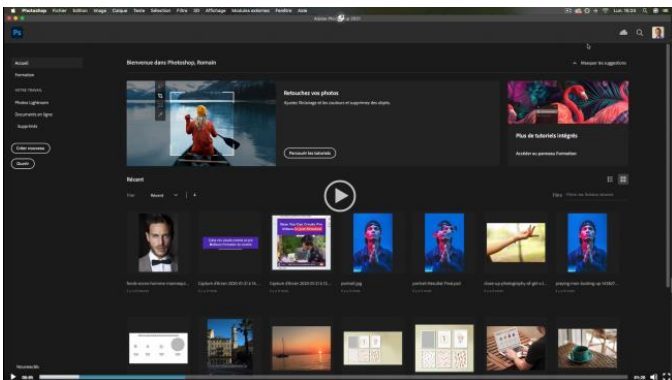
Photoshop Fichier Édition Image Calque Texte Sélection Filtre 3D Affichage Modules externes Fenêtre Aide
Adobe Photoshop 2021
Lun. 16:20

Ps

Accueil
Formation
VOTRE TRAVAIL
Photos Lightroom
Documents en ligne
Supprimés
Créer nouveau
Ouvrir

Bienvenue dans Photoshop, Romain
Masquer les suggestions

Retouchez vos photos
Ajustez l'éclairage et les couleurs et supprimez des objets.
Parcourir les tutoriels

Plus de tutoriels intégrés
Accéder au panneau Formation

Récent
Trier Récent

fond-ecran-homme-mannequi...
Capture d'écran 2020-01-21 à 14...
Capture d'écran 2020-01-21 à 15...
portrait.jpg
portrait-Récupéré-Peint.psd
close-up-photography-of-girl-s...
praying-man-looking-up-165007...

Nouveautés